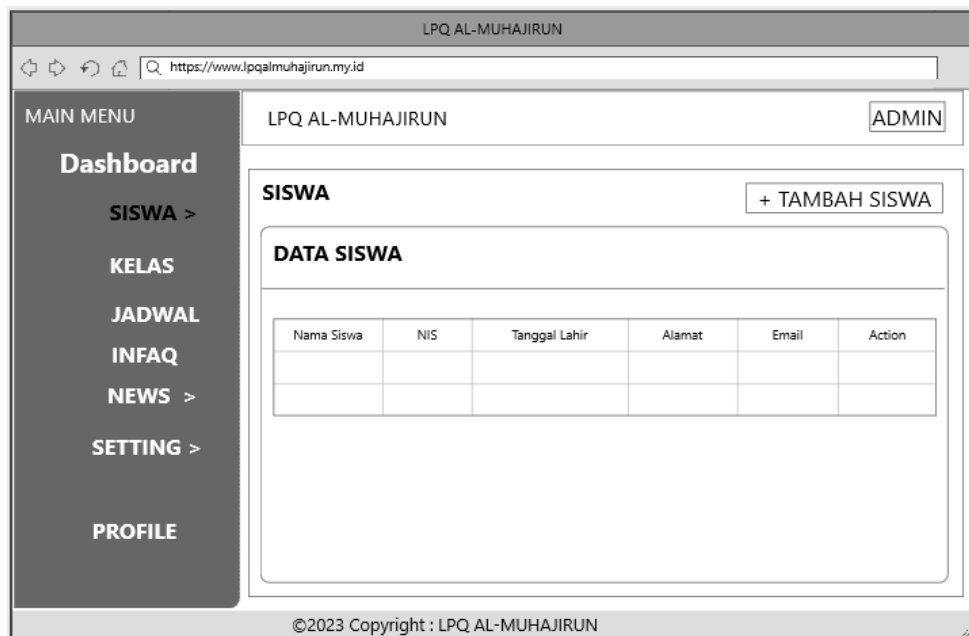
LPQ AL-MUHAJIRUN

https://www.lpqalmuhajirun.my.id

MAIN MENU

Dashboard

SISWA >

KELAS

JADWAL

INFAQ

NEWS >

SETTING >

PROFILE

LPQ AL-MUHAJIRUN

ADMIN

SISWA

+ TAMBAH SISWA

DATA SISWA

| Nama Siswa | NIS | Tanggal Lahir | Alamat | Email | Action |
|---|---|---|---|---|---|
| | | | | | |
| | | | | | |

©2023 Copyright : LPQ AL-MUHAJIRUN